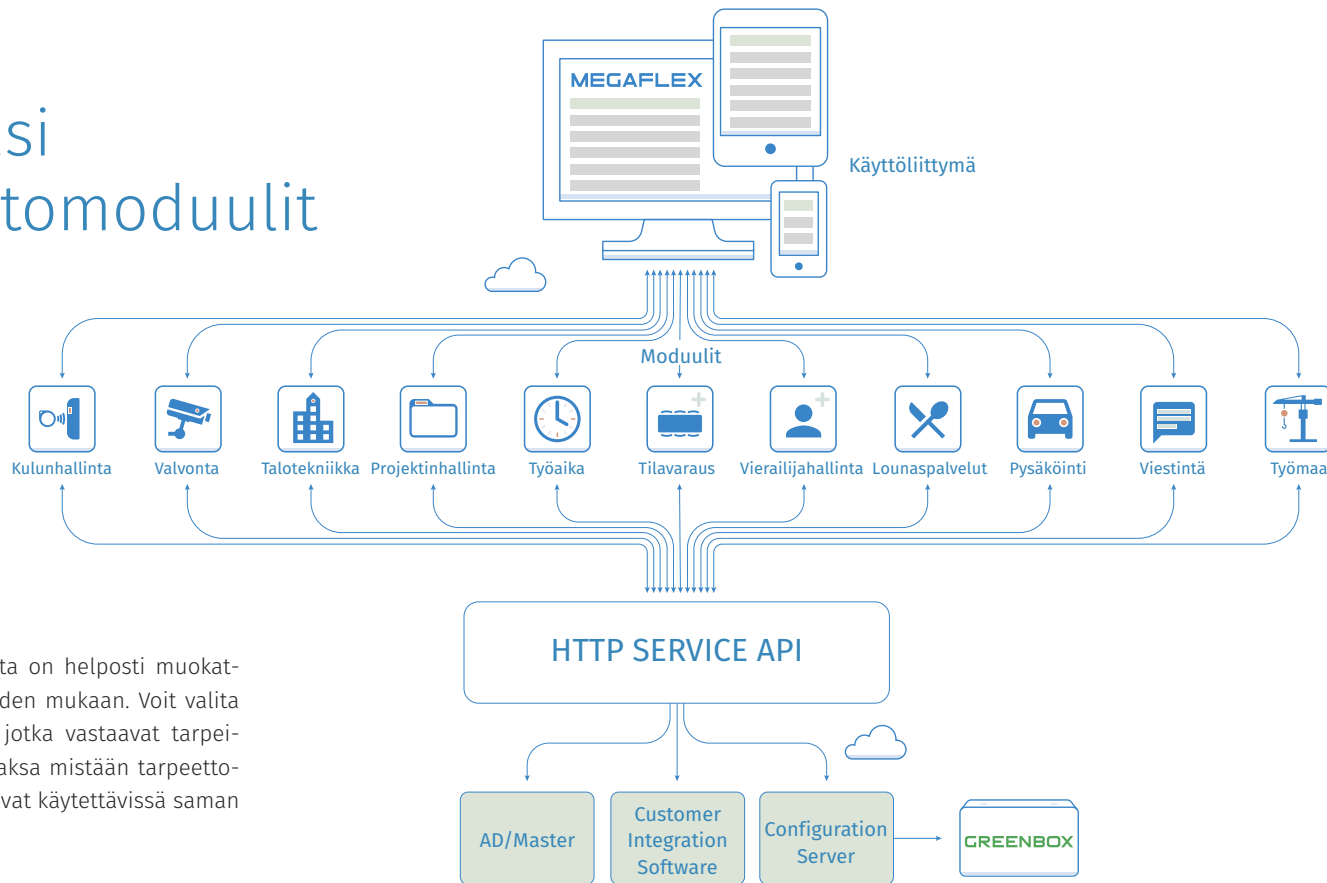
si
tomoduulit

MEGAFLEX

Käyttöliittymä

Moduulit

Kulunhallinta
Valvonta
Talotekniikka
Projektinhallinta
Työaika
Tilavaraus
Vierailijahallinta
Lounaspalvelut
Pysäköinti
Viestintä
Työmaa

HTTP SERVICE API

AD/Master

Customer Integration Software

Configuration Server

GREENBOX

ta on helposti muokatden mukaan. Voit valita jotka vastaavat tarpeiaksa mistään tarpeettovat käytettävissä saman